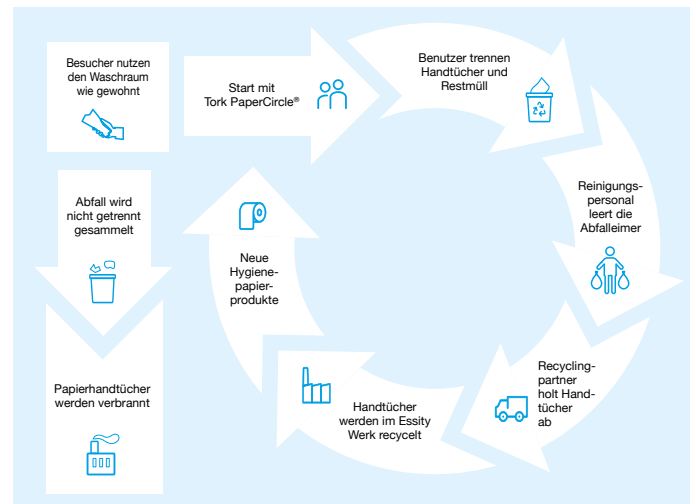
Besucher nutzen den Waschraum wie gewohnt

Start mit Tork PaperCircle®

Benutzer trennen Handtücher und Restmüll

Reinigungspersonal leert die Abfalleimer

Recyclingpartner holt Handtücher ab

Handtücher werden im Essity Werk recycelt

Neue Hygienepapierprodukte

Abfall wird nicht getrennt gesammelt

Papierhandtücher werden verbrannt